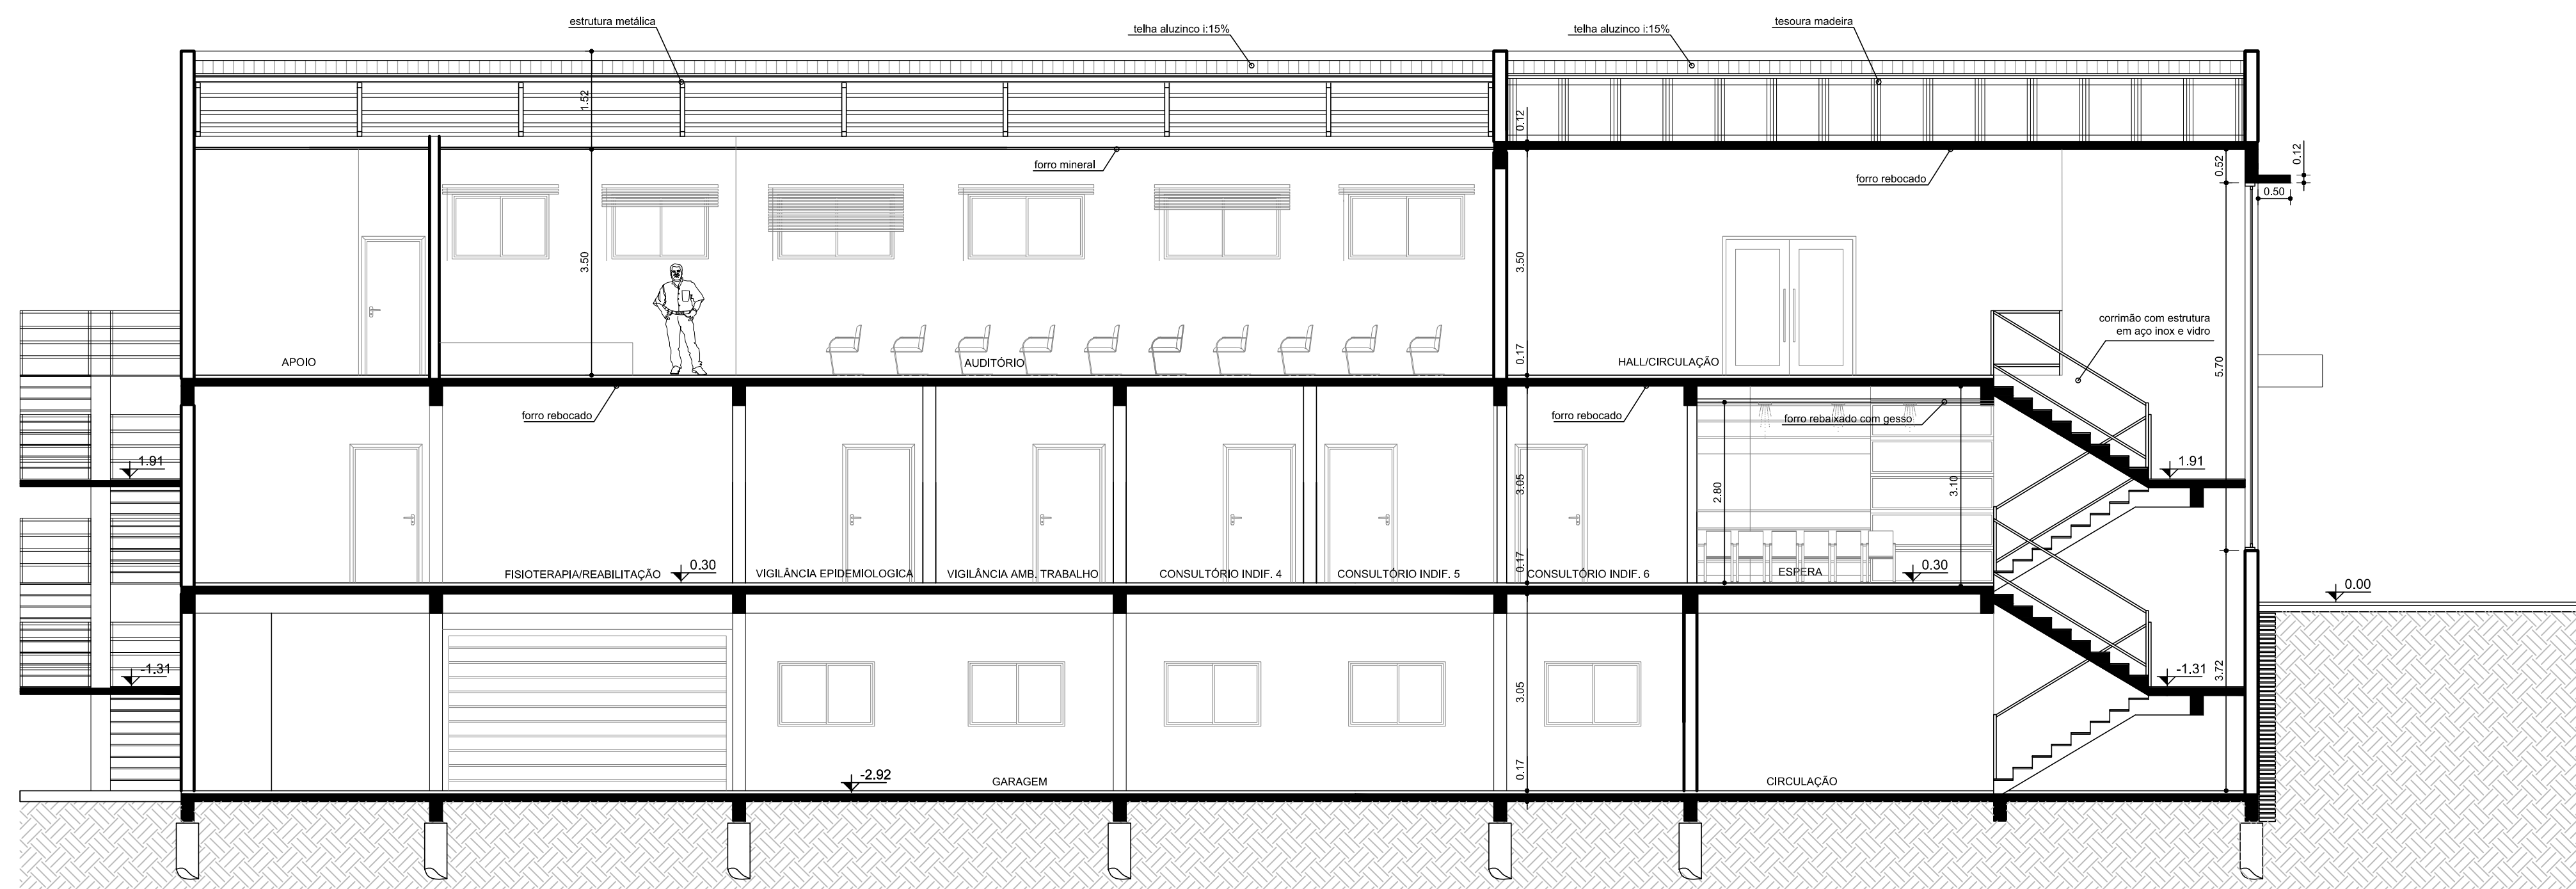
estrutura metálica
telha aluzinco i:15%
telha aluzinco i:15%
tesoura madeira
1.52
0.12
forro mineral
forro rebocado
0.52
0.12
0.50
3.50
3.50
APOIO
AUDITÓRIO
0.17
HALL/CIRCULAÇÃO
corrimão com estrutura em aço inox e vidro
5.70
forro rebocado
forro rebocado
forro rebaixado com gesso
1.91
1.91
3.05
2.80
3.10
FISIOTERAPIA/REABILITAÇÃO
0.30
VIGILÂNCIA EPIDEMIOLOGICA
VIGILÂNCIA AMB. TRABALHO
CONSULTÓRIO INDIF. 4
CONSULTÓRIO INDIF. 5
0.17
CONSULTÓRIO INDIF. 6
ESPERA
0.30
0.00
-1.31
-1.31
3.72
3.05
-2.92
GARAGEM
0.17
CIRCULAÇÃO